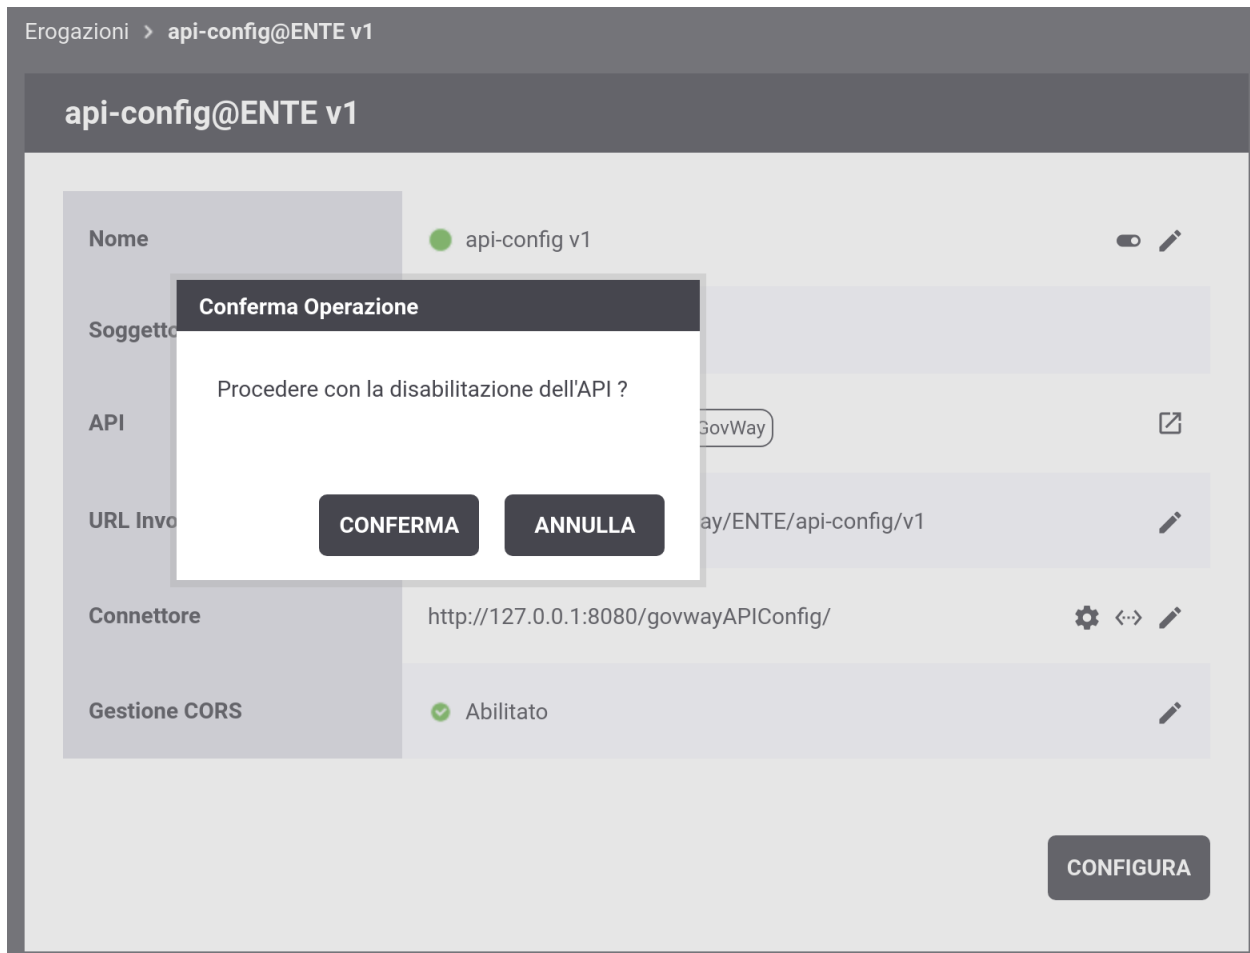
Erogazioni > api-config@ENTE v1

api-config@ENTE v1

Nome
api-config v1

Soggetto

API
GovWay

URL Invo
ay/ENTE/api-config/v1

Connettore
http://127.0.0.1:8080/govwayAPIConfig/

Gestione CORS
Abilitato

Conferma Operazione

Procedere con la disabilitazione dell'API ?

CONFERMA
ANNULLA

CONFIGURA